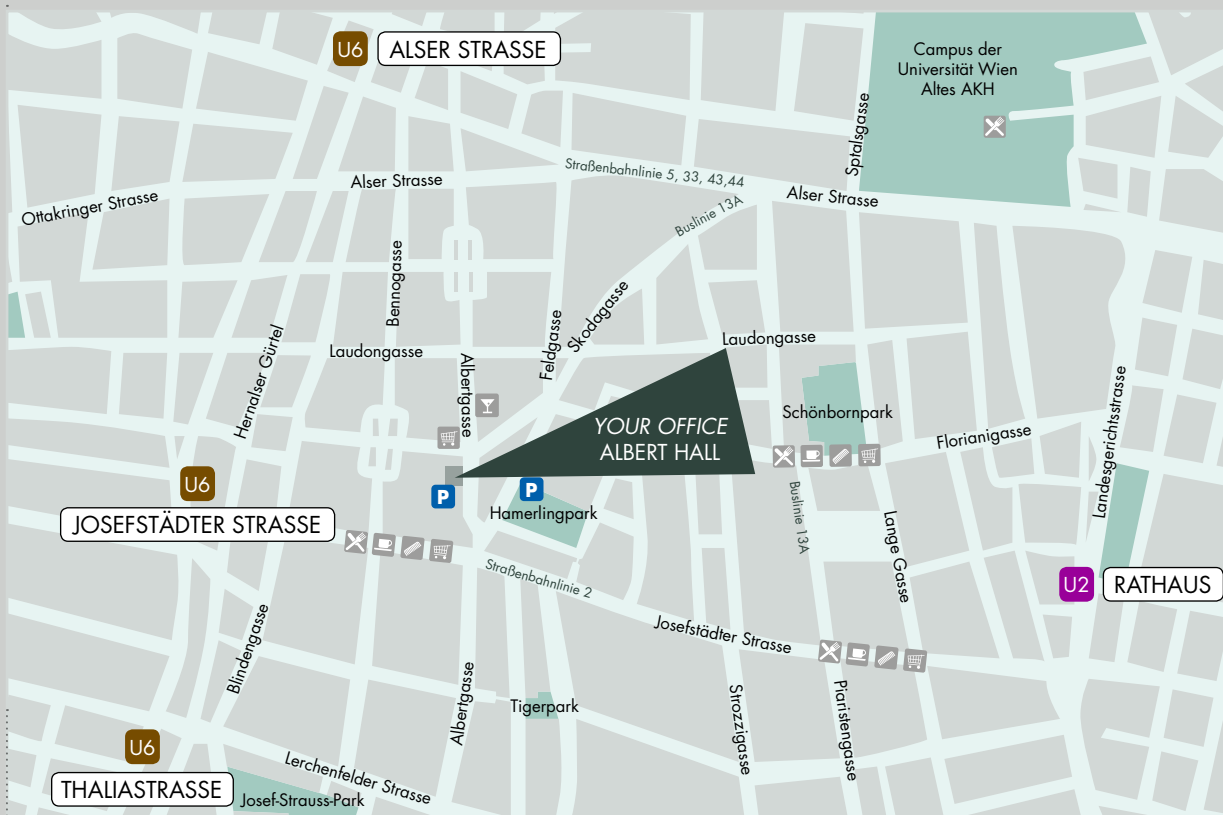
U6 ALSER STRASSE

Campus der Universität Wien Altes AKH

Spitalgasse

Straßenbahnlinie 5, 33, 43,44

Alser Strasse

Alser Strasse

Ottakringer Strasse

Buslinie 13A

Bennogasse

Skodagasse

Feldgasse

Laudongasse

Laudongasse

Albertgasse

Hernalser Gürtel

Schönbornpark

YOUR OFFICE
ALBERT HALL

Florianigasse

Landesgerichtsstrasse

U6

P

P

Hamerlingpark

JOSEFSTÄDTER STRASSE

Buslinie 13A

Lange Gasse

U2 RATHAUS

Straßenbahnlinie 2

Josefstädter Strasse

Blindengasse

Albertgasse

Tigerpark

Strozzigasse

Piaristengasse

U6

Lerchenfelder Strasse

THALIASTRASSE

Josef-Strauss-Park